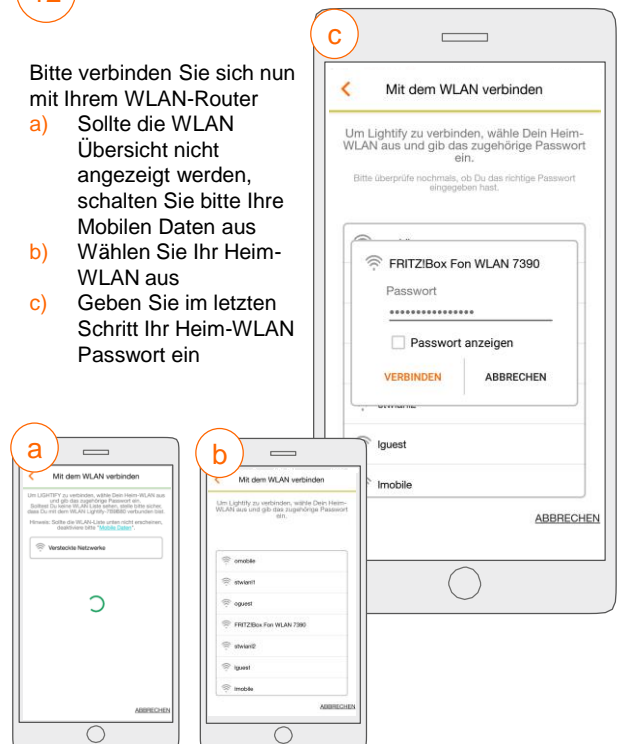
12

Bitte verbinden Sie sich nun mit Ihrem WLAN-Router
a) Sollte die WLAN Übersicht nicht angezeigt werden, schalten Sie bitte Ihre Mobilen Daten aus
b) Wählen Sie Ihr Heim-WLAN aus
c) Geben Sie im letzten Schritt Ihr Heim-WLAN Passwort ein

c

Mit dem WLAN verbinden

Um Lightify zu verbinden, wähle Dein Heim-WLAN aus und gib das zugehörige Passwort ein.

Bitte überprüfe nochmals, ob Du das richtige Passwort eingegeben hast.

FRITZ!Box Fon WLAN 7390

Passwort

••••••••••••••••

Passwort anzeigen

VERBINDEN

ABBRECHEN

stwlan2

lguest

lmobile

ABBRECHEN

a

Mit dem WLAN verbinden

Um LIGHTIFY zu verbinden, wähle Dein Heim-WLAN aus und gib das zugehörige Passwort ein. Solltest Du keine WLAN Liste sehen, stelle bitte sicher, dass Du mit dem WLAN Lightify-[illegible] verbunden bist.

Hinweis: Sollte die WLAN-Liste unten nicht erscheinen, deaktiviere bitte "Mobile Daten".

Versteckte Netzwerke

ABBRECHEN

b

Mit dem WLAN verbinden

Um Lightify zu verbinden, wähle Dein Heim-WLAN aus und gib das zugehörige Passwort ein.

omobile

stwlan1

oguest

FRITZ!Box Fon WLAN 7390

stwlan2

lguest

lmobile

ABBRECHEN